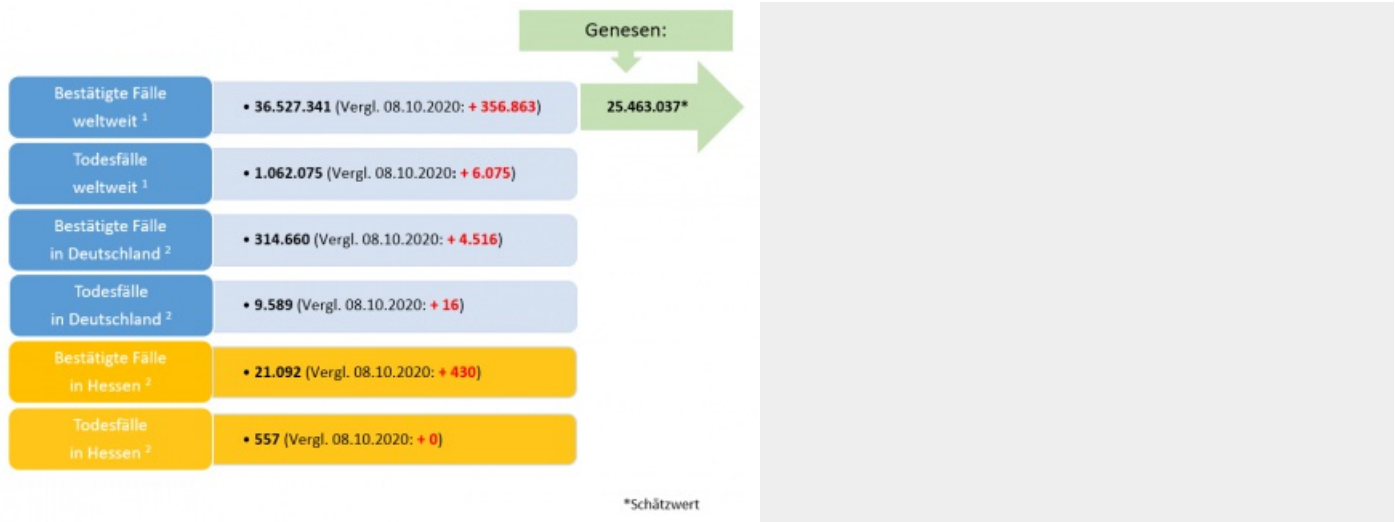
Genesen:

Bestätigte Fälle weltweit $^1$

• **36.527.341** (Vergl. 08.10.2020: **+ 356.863**)

25.463.037*

Todesfälle weltweit $^1$

• **1.062.075** (Vergl. 08.10.2020: **+ 6.075**)

Bestätigte Fälle in Deutschland $^2$

• **314.660** (Vergl. 08.10.2020: **+ 4.516**)

Todesfälle in Deutschland $^2$

• **9.589** (Vergl. 08.10.2020: **+ 16**)

Bestätigte Fälle in Hessen $^2$

• **21.092** (Vergl. 08.10.2020: **+ 430**)

Todesfälle in Hessen $^2$

• **557** (Vergl. 08.10.2020: **+ 0**)

*Schätzwert